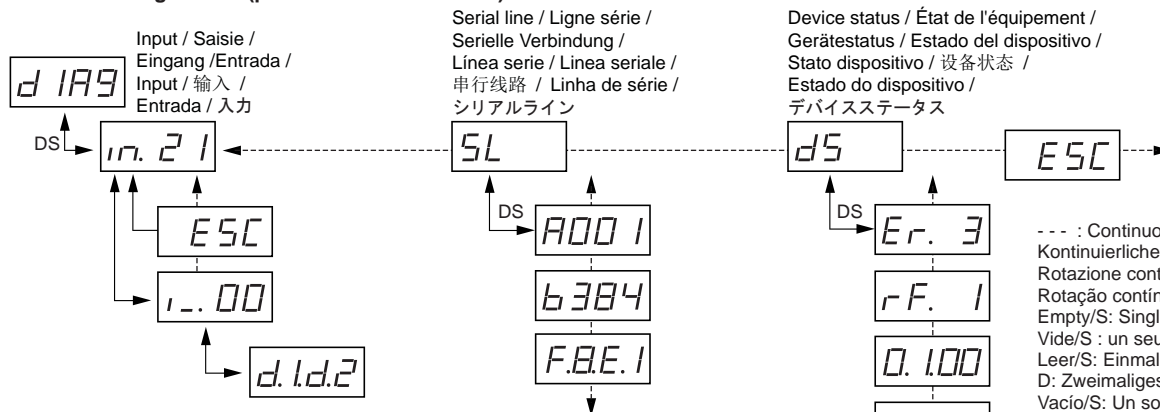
Input / Saisie / Eingang /Entrada / Input / 输入 / Entrada / 入力

d IA9

DS

in. 2 I

ESC

i_. 00

d. I.d.2

Serial line / Ligne série / Serielle Verbindung / Línea serie / Linea seriale / 串行线路 / Linha de série / シリアルライン

SL

DS

A00 I

b384

F.8.E. I

Device status / État de l'équipement / Gerätestatus / Estado del dispositivo / Stato dispositivo / 设备状态 / Estado do dispositivo / デバイスステータス

dS

DS

Er. 3

rF. I

0. I.00

ESC

- - - : Continuo
Kontinuierliche
Rotazione cont
Rotação contín
Empty/S: Singl
Vide/S : un seu
Leer/S: Einmal
D: Zweimaliges
Vacío/S: Un so